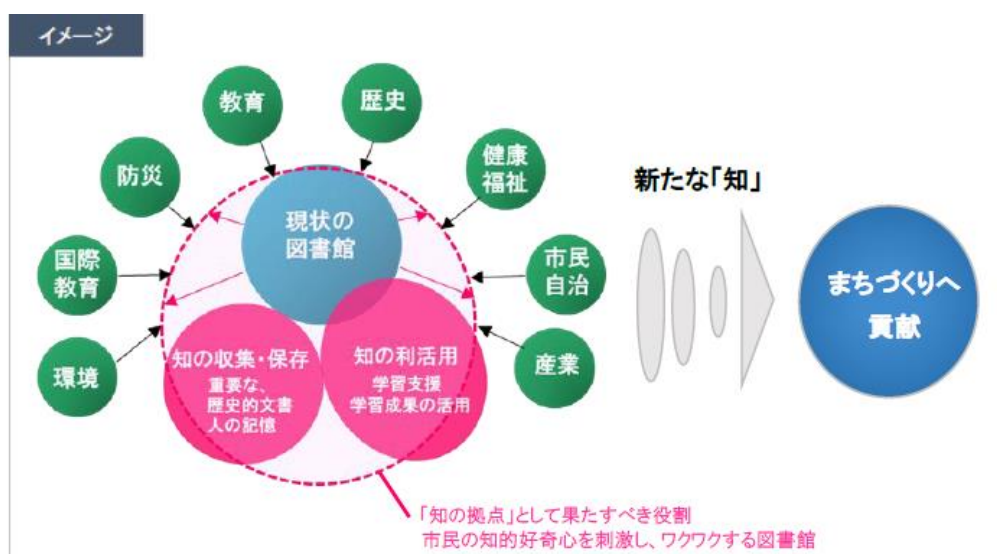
イメージ

教育

歴史

防災

健康
福祉

国際
教育

市民
自治

環境

産業

現状の
図書館

知の収集・保存
重要な、
歴史的文書
人の記憶

知の利活用
学習支援
学習成果の活用

新たな「知」

まちづくりへ
貢献

「知の拠点」として果たすべき役割
市民の知的好奇心を刺激し、ワクワクする図書館